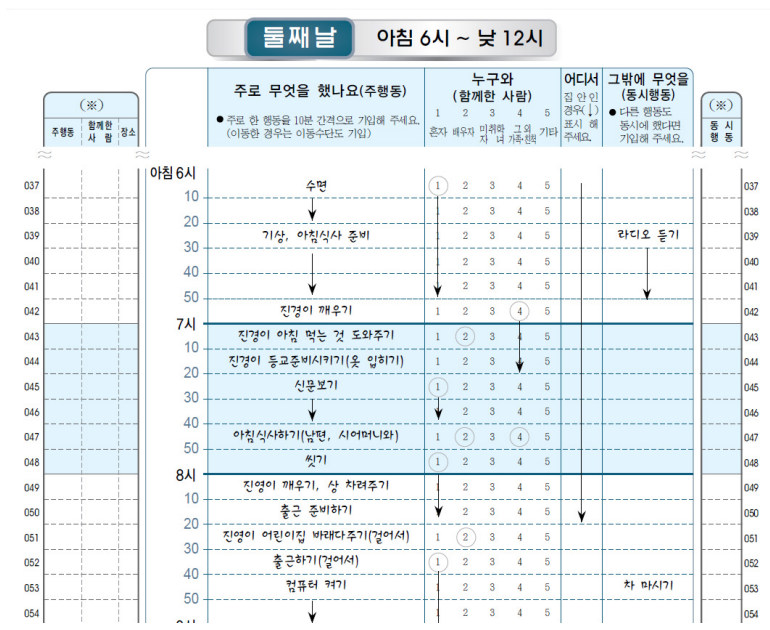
둘째날 아침 6시 ~ 낮 12시

| (※) 주행동 | 함께한 사람 | 장소 | 시각 | 주로 무엇을 했나요(주행동) ● 주로 한 행동을 10분 간격으로 기입해 주세요. (이동한 경우는 이동수단도 기입) | 누구와 (함께한 사람) 1 혼자 | 2 배우자 | 3 미취학 자녀 | 4 그 외 가족·친척 | 5 기타 | 어디서 집 안인 경우(↓) 표시 해 주세요. | 그밖에 무엇을 (동시행동) ● 다른 행동도 동시에 했다면 기입해 주세요. | (※) 동시 행동 |
|---|---|---|---|---|---|---|---|---|---|---|---|---|
| 037 | | | 아침 6시 | 수면 | 1 | 2 | 3 | 4 | 5 | | | 037 |
| 038 | | | 10 | | 1 | 2 | 3 | 4 | 5 | | | 038 |
| 039 | | | 20 | 기상, 아침식사 준비 | 1 | 2 | 3 | 4 | 5 | | 라디오 듣기 | 039 |
| 040 | | | 30 | | 1 | 2 | 3 | 4 | 5 | | | 040 |
| 041 | | | 40 | | 1 | 2 | 3 | 4 | 5 | | | 041 |
| 042 | | | 50 | 진영이 깨우기 | 1 | 2 | 3 | 4 | 5 | | | 042 |
| 043 | | | 7시 | 진영이 아침 먹는 것 도와주기 | 1 | 2 | 3 | 4 | 5 | | | 043 |
| 044 | | | 10 | 진영이 등교준비시키기(옷 입히기) | 1 | 2 | 3 | 4 | 5 | | | 044 |
| 045 | | | 20 | 신문보기 | 1 | 2 | 3 | 4 | 5 | | | 045 |
| 046 | | | 30 | | 1 | 2 | 3 | 4 | 5 | | | 046 |
| 047 | | | 40 | 아침식사하기(남편, 시어머니와) | 1 | 2 | 3 | 4 | 5 | | | 047 |
| 048 | | | 50 | 씻기 | 1 | 2 | 3 | 4 | 5 | | | 048 |
| 049 | | | 8시 | 진영이 깨우기, 상 차려주기 | 1 | 2 | 3 | 4 | 5 | | | 049 |
| 050 | | | 10 | 출근 준비하기 | 1 | 2 | 3 | 4 | 5 | | | 050 |
| 051 | | | 20 | 진영이 어린이집 바래다주기(걸어서) | 1 | 2 | 3 | 4 | 5 | | | 051 |
| 052 | | | 30 | 출근하기(걸어서) | 1 | 2 | 3 | 4 | 5 | | | 052 |
| 053 | | | 40 | 컴퓨터 켜기 | 1 | 2 | 3 | 4 | 5 | | 차 마시기 | 053 |
| 054 | | | 50 | | 1 | 2 | 3 | 4 | 5 | | | 054 |